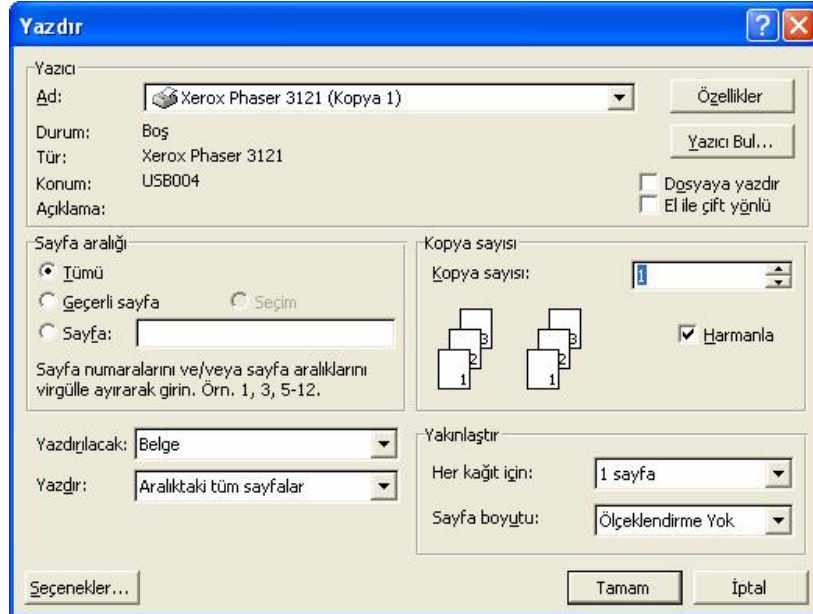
Yazdır

Yazıcı
Ad: Xerox Phaser 3121 (Kopya 1)
Özellikler
Durum: Boş
Tür: Xerox Phaser 3121
Yazıcı Bul...
Konum: USB004
Dosyaya yazdır
Açıklama:
El ile çift yönlü

Sayfa aralığı
Tümü
Geçerli sayfa
Seçim
Sayfa:
Sayfa numaralarını ve/veya sayfa aralıklarını virgülle ayırarak girin. Örn. 1, 3, 5-12.

Kopya sayısı
Kopya sayısı: 1
3 2 1 3 2 1
Harmanla

Yazdırılacak: Belge
Yazdır: Aralıktaki tüm sayfalar

Yakınlaştır
Her kağıt için: 1 sayfa
Sayfa boyutu: Ölçeklendirme Yok

Seçenekler...
Tamam
İptal